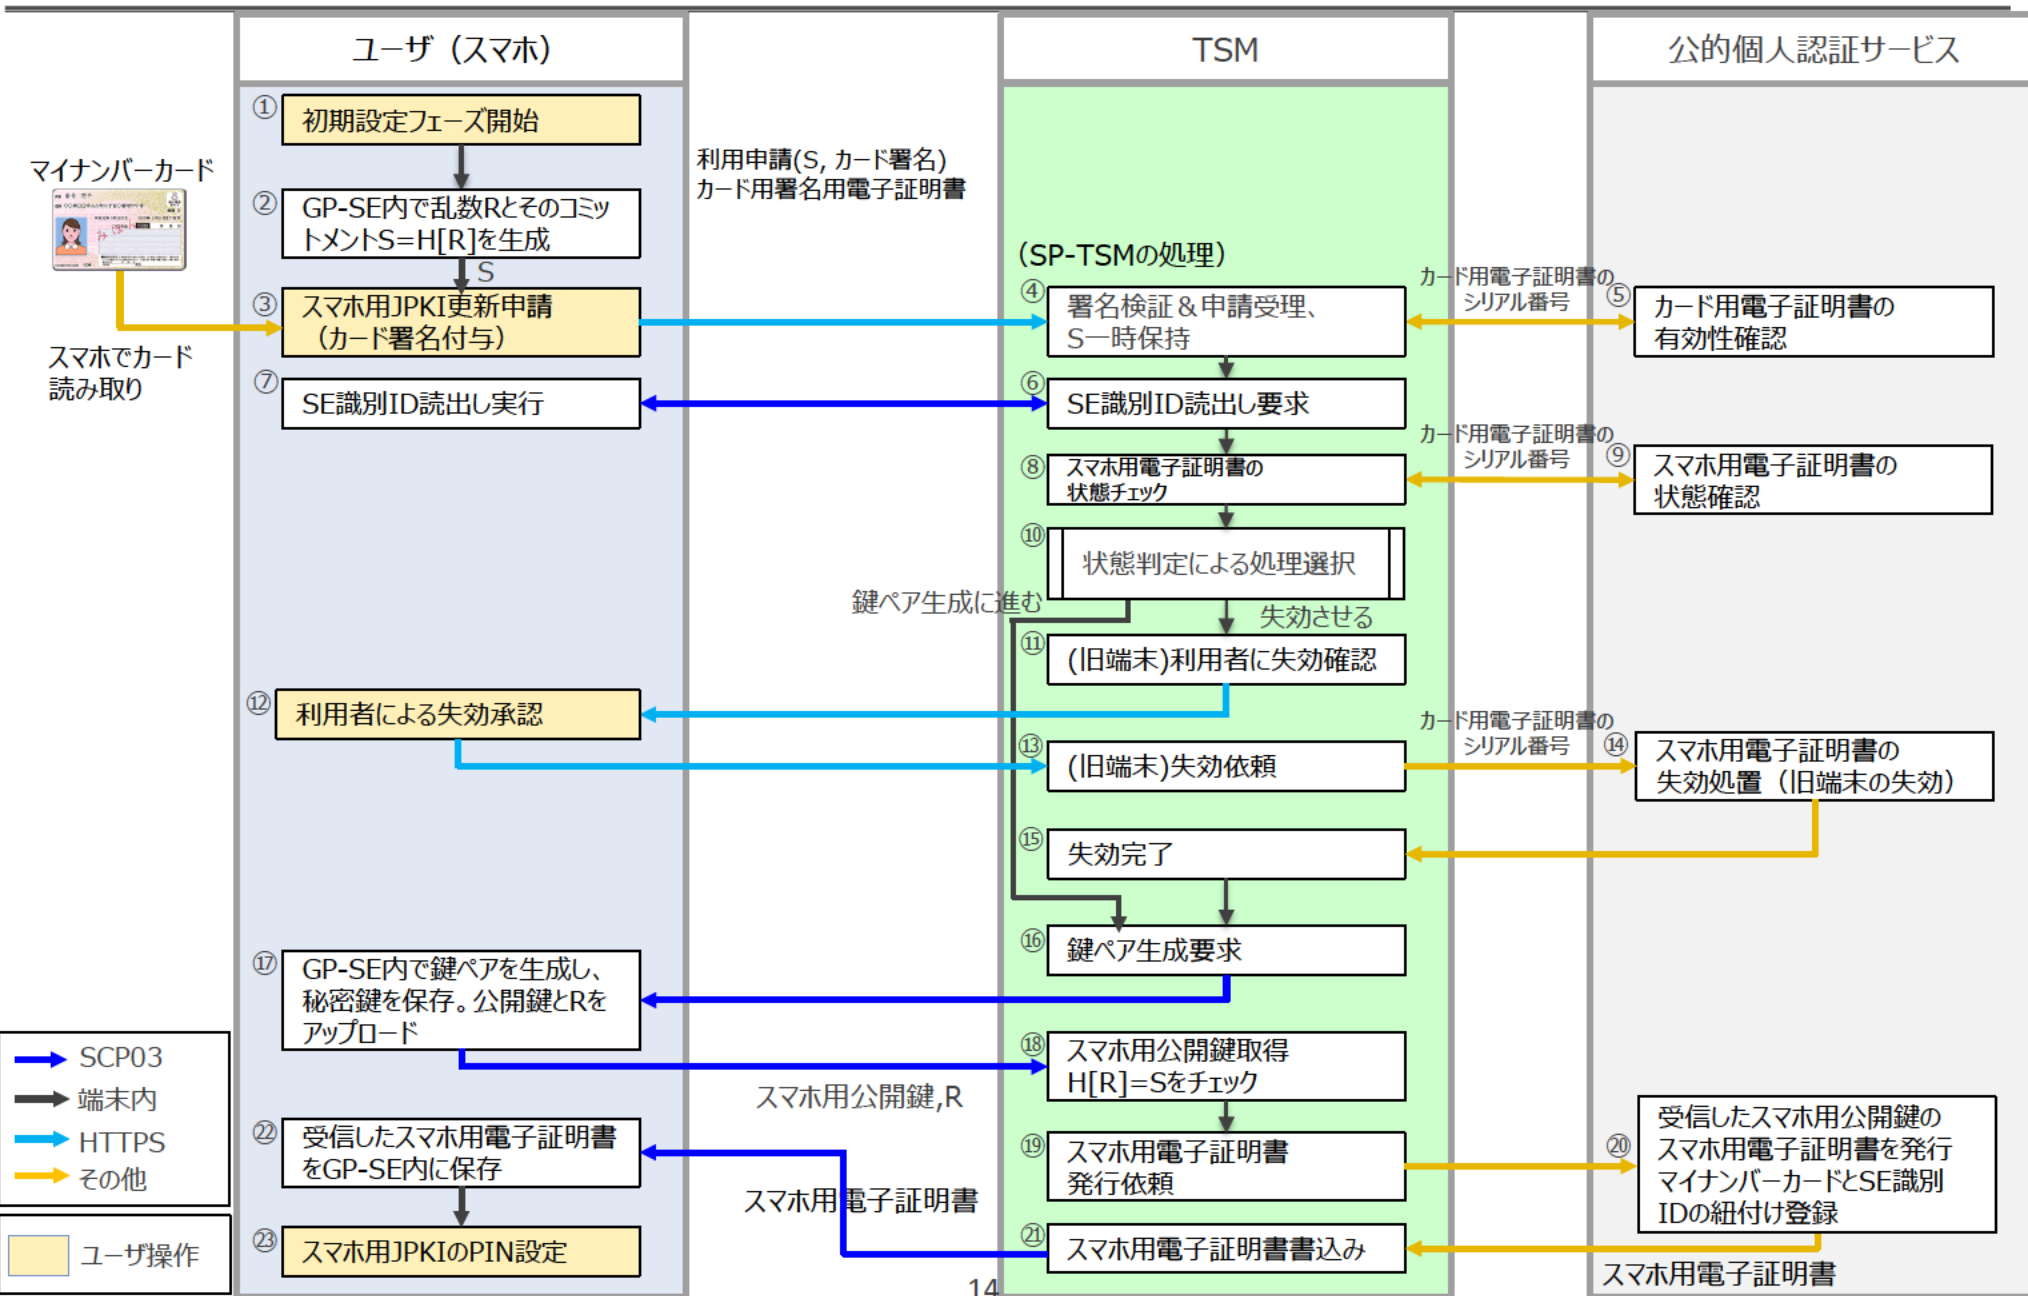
ユーザ（スマホ）

TSM

公的個人認証サービス

マイナンバーカード

スマホでカード読み取り

①初期設定フェーズ開始

②GP-SE内で乱数RとそのコミットメントS=H[R]を生成

S

③スマホ用JPKI更新申請（カード署名付与）

利用申請(S, カード署名)
カード用署名用電子証明書

(SP-TSMの処理)

④署名検証＆申請受理、S一時保持

カード用電子証明書のシリアル番号

⑤カード用電子証明書の有効性確認

⑦SE識別ID読出し実行

⑥SE識別ID読出し要求

カード用電子証明書のシリアル番号

⑧スマホ用電子証明書の状態チェック

⑨スマホ用電子証明書の状態確認

⑩状態判定による処理選択

鍵ペア生成に進む

失効させる

⑪(旧端末)利用者に失効確認

⑫利用者による失効承認

カード用電子証明書のシリアル番号

⑬(旧端末)失効依頼

⑭スマホ用電子証明書の失効処置（旧端末の失効）

⑮失効完了

⑯鍵ペア生成要求

⑰GP-SE内で鍵ペアを生成し、秘密鍵を保存。公開鍵とRをアップロード

⑱スマホ用公開鍵取得
H[R]=Sをチェック

スマホ用公開鍵,R

⑲スマホ用電子証明書発行依頼

⑳受信したスマホ用公開鍵のスマホ用電子証明書を発行
マイナンバーカードとSE識別IDの紐付け登録

㉒受信したスマホ用電子証明書をGP-SE内に保存

スマホ用電子証明書

㉑スマホ用電子証明書書込み

スマホ用電子証明書

㉓スマホ用JPKIのPIN設定

SCP03
端末内
HTTPS
その他

ユーザ操作

14